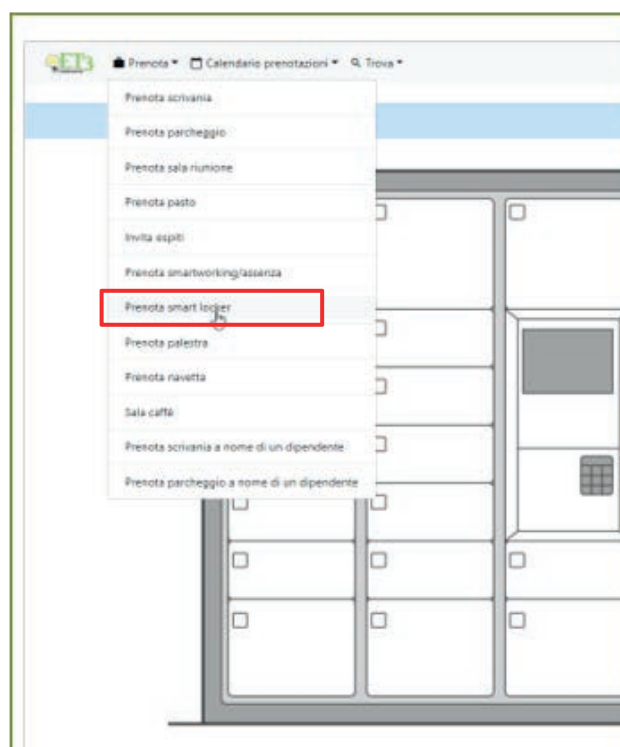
Prenota ▾ Calendario prenotazioni ▾ Trova ▾

Prenota scrivania
Prenota parcheggio
Prenota sala riunione
Prenota pasto
Invita ospiti
Prenota smartworking/assenza
Prenota smart locker
Prenota palestra
Prenota navetta
Sala caffè
Prenota scrivania a nome di un dipendente
Prenota parcheggio a nome di un dipendente